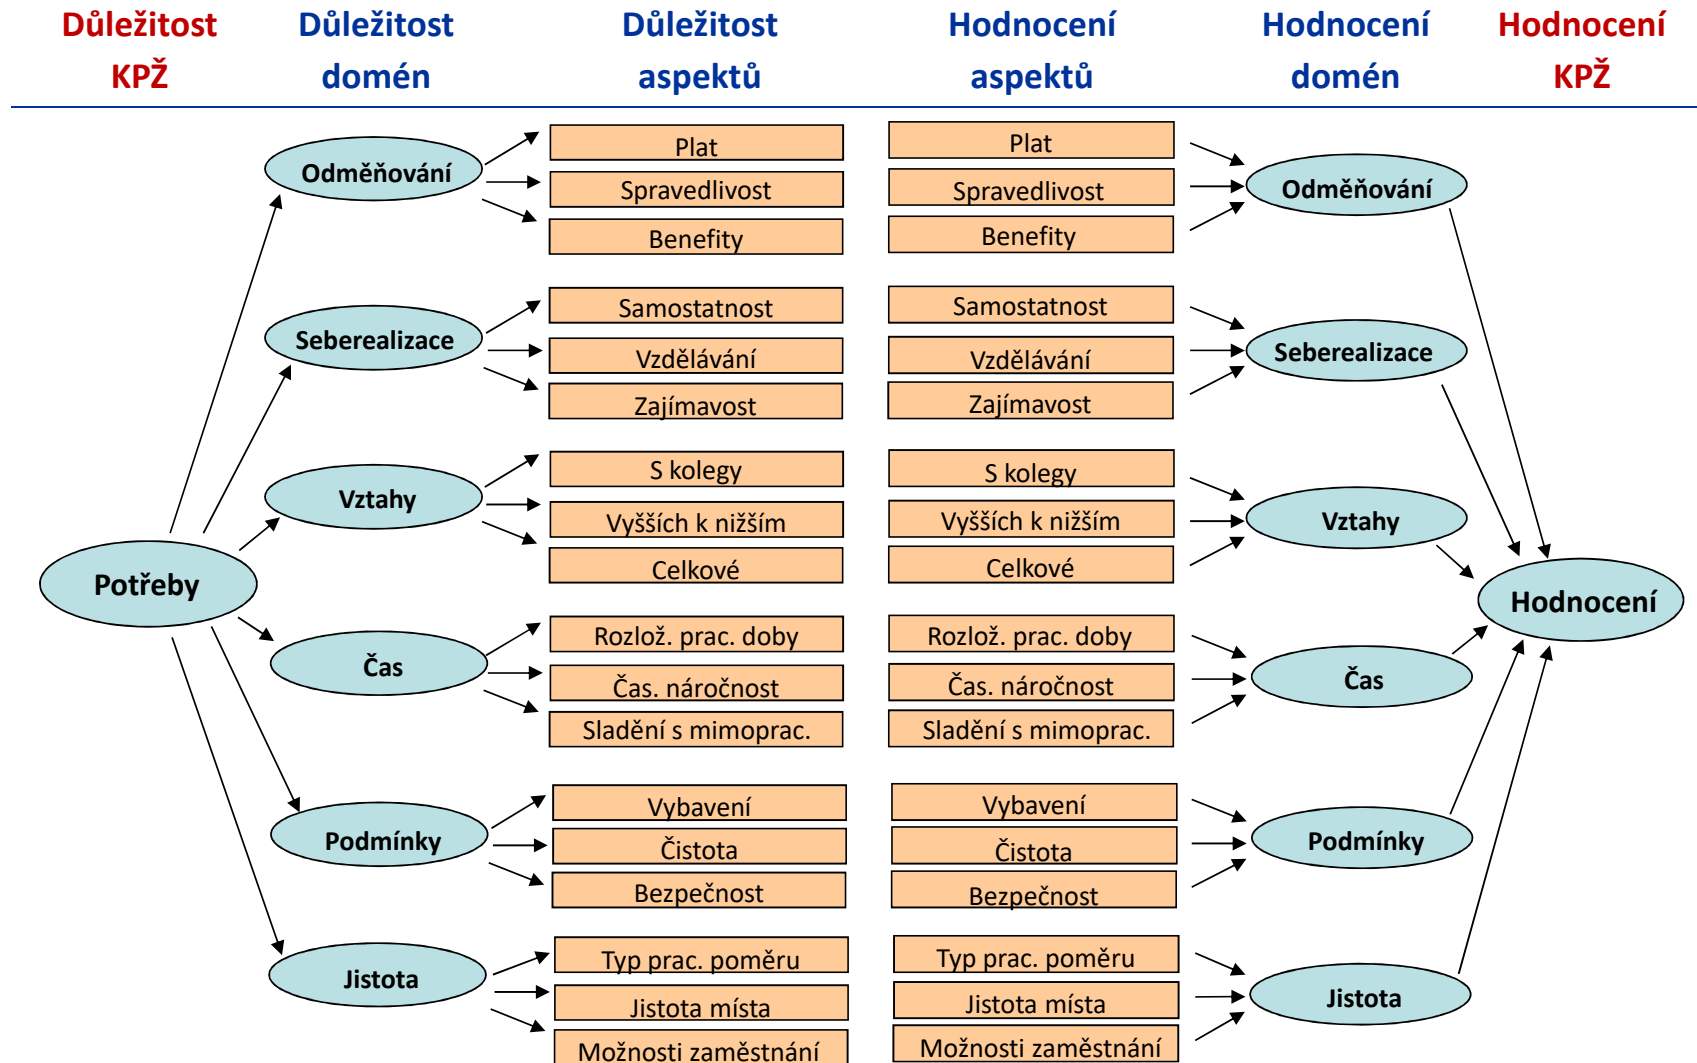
Důležitost KPŽ

Důležitost domén

Důležitost aspektů

Hodnocení aspektů

Hodnocení domén

Hodnocení KPŽ

Potřeby

Odměňování

Plat
Spravedlivost
Benefity

Seberealizace

Samostatnost
Vzdělávání
Zajímavost

Vztahy

S kolegy
Vyšších k nižším
Celkové

Čas

Rozlož. prac. doby
Čas. náročnost
Sladění s mimoprac.

Podmínky

Vybavení
Čistota
Bezpečnost

Jistota

Typ prac. poměru
Jistota místa
Možnosti zaměstnání

Plat
Spravedlivost
Benefity

Odměňování

Samostatnost
Vzdělávání
Zajímavost

Seberealizace

S kolegy
Vyšších k nižším
Celkové

Vztahy

Rozlož. prac. doby
Čas. náročnost
Sladění s mimoprac.

Čas

Vybavení
Čistota
Bezpečnost

Podmínky

Typ prac. poměru
Jistota místa
Možnosti zaměstnání

Jistota

Hodnocení